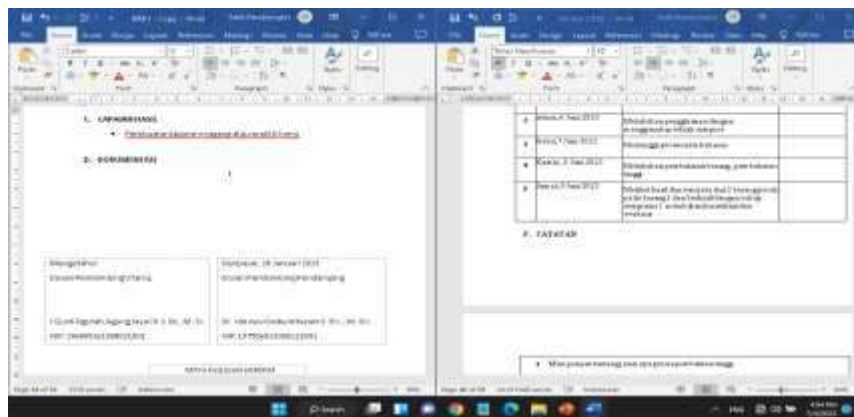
C. LAPANGAN

D. DOKUMENTASI

Mengetahui

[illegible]

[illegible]

NIP. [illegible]

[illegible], 16 Januari 2023

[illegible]

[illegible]

NIP. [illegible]

| 2 | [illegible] 6 Juni 2023 | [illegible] |
|---|---|---|
| 3 | Rabu, 7 Juni 2023 | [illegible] |
| 4 | Kamis, 8 Juni 2023 | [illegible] |
| 5 | Jum'at, 9 Juni 2023 | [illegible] |

F. CATATAN